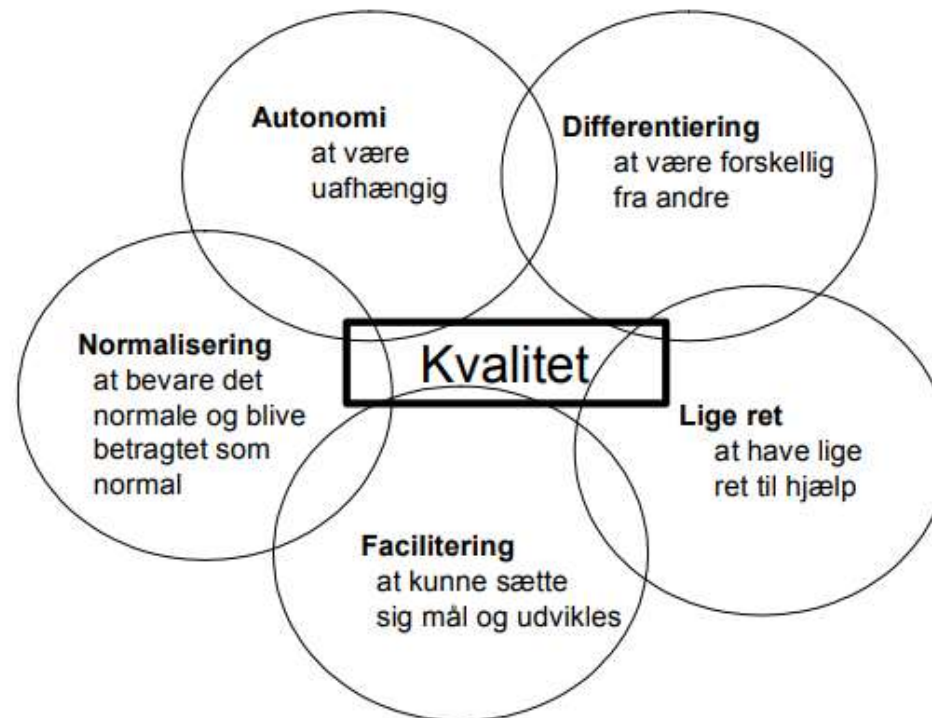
Autonomi
at være uafhængig

Differentiering
at være forskellig fra andre

Normalisering
at bevare det normale og blive betragtet som normal

Kvalitet

Lige ret
at have lige ret til hjælp

Facilitering
at kunne sætte sig mål og udvikles